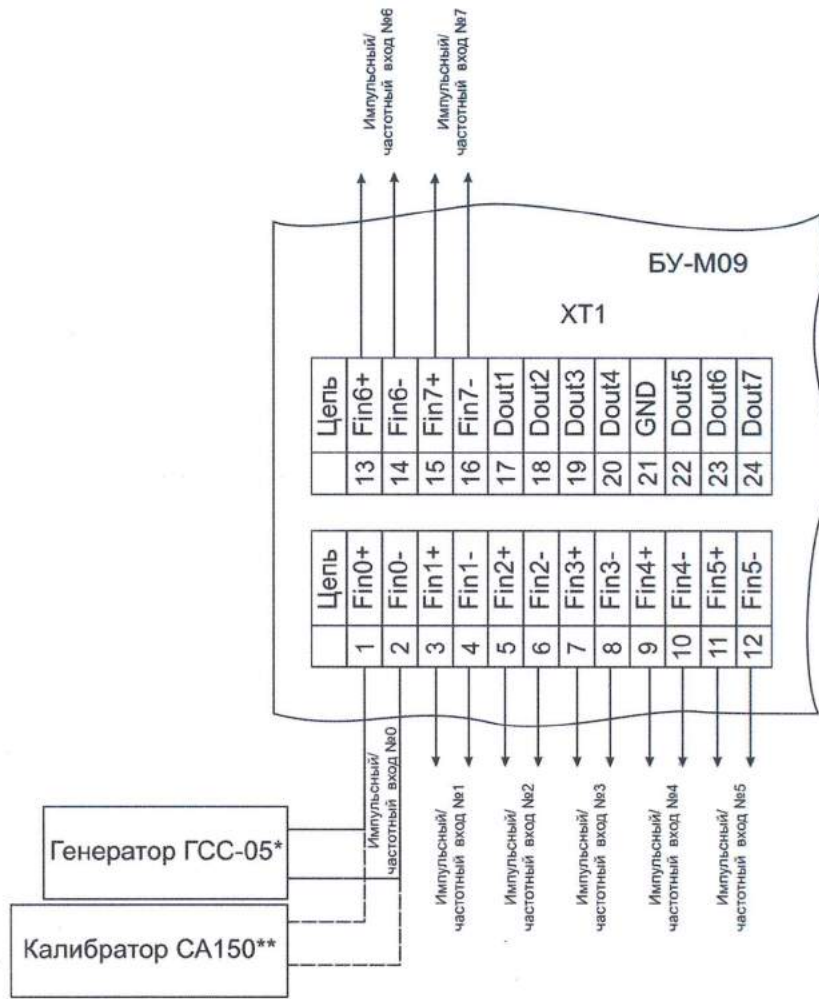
Импульсный/ частотный вход №6

Импульсный/ частотный вход №7

БУ-М09

XT1

|  | Цепь |
|---|---|
| 13 | Fin6+ |
| 14 | Fin6- |
| 15 | Fin7+ |
| 16 | Fin7- |
| 17 | Dout1 |
| 18 | Dout2 |
| 19 | Dout3 |
| 20 | Dout4 |
| 21 | GND |
| 22 | Dout5 |
| 23 | Dout6 |
| 24 | Dout7 |

|  | Цепь |
|---|---|
| 1 | Fin0+ |
| 2 | Fin0- |
| 3 | Fin1+ |
| 4 | Fin1- |
| 5 | Fin2+ |
| 6 | Fin2- |
| 7 | Fin3+ |
| 8 | Fin3- |
| 9 | Fin4+ |
| 10 | Fin4- |
| 11 | Fin5+ |
| 12 | Fin5- |

Импульсный/ частотный вход №0

Импульсный/ частотный вход №1

Импульсный/ частотный вход №2

Импульсный/ частотный вход №3

Импульсный/ частотный вход №4

Импульсный/ частотный вход №5

Генератор ГСС-05*

Калибратор СА150**